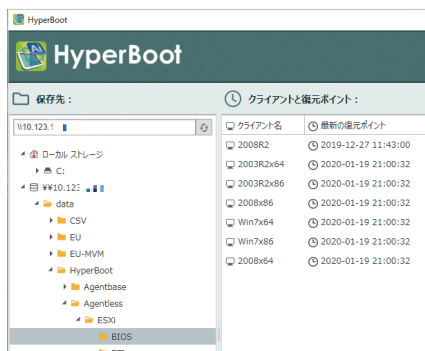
HyperBoot

HyperBoot

保存先：

\\10.123.1 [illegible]

ローカル ストレージ
C:
¥¥10.123 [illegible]
data
CSV
EU
EU-MVM
HyperBoot
Agentbase
Agentless
ESXi
BIOS

クライアントと復元ポイント：

| クライアント名 | 最新の復元ポイント |
|---|---|
| 2008R2 | 2019-12-27 11:43:00 |
| 2003R2x64 | 2020-01-19 21:00:32 |
| 2003R2x86 | 2020-01-19 21:00:32 |
| 2008x86 | 2020-01-19 21:00:32 |
| Win7x64 | 2020-01-19 21:00:32 |
| Win7x86 | 2020-01-19 21:00:32 |
| 2008x64 | 2020-01-19 21:00:32 |